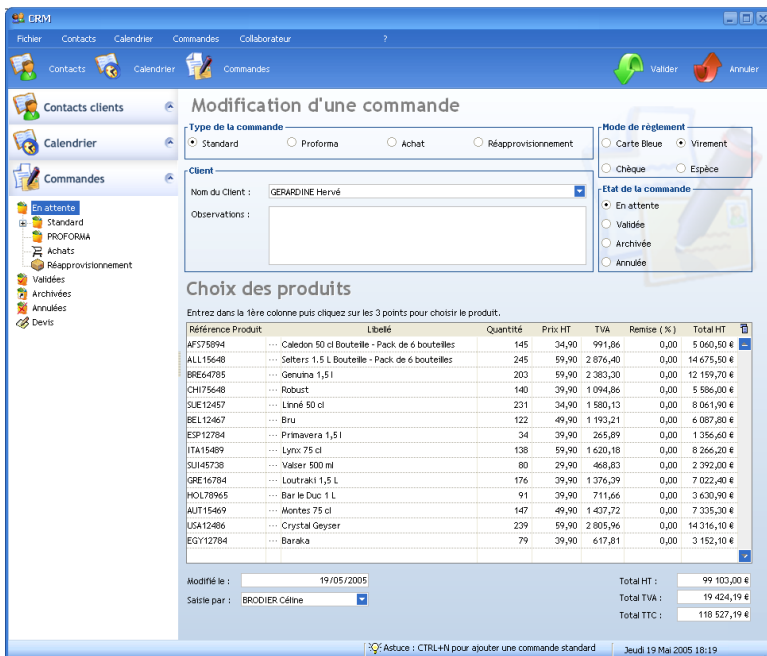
CRM

Fichier Contacts Calendrier Commandes Collaborateur ?

Contacts Calendrier Commandes Valider Annuler

Contacts clients

Calendrier

Commandes

En attente
Standard
PROFORMA
Achats
Réapprovisionnement
Validées
Archivées
Annulées
Devis

Modification d'une commande

Type de la commande
Standard Proforma Achat Réapprovisionnement

Mode de règlement
Carte Bleue Virement
Chèque Espèce

Client
Nom du Client : GERARDINE Hervé
Observations :

Etat de la commande
En attente
Validée
Archivée
Annulée

Choix des produits

Entrez dans la 1ère colonne puis cliquez sur les 3 points pour choisir le produit.

| Référence Produit | Libellé | Quantité | Prix HT | TVA | Remise ( % ) | Total HT |
|---|---|---|---|---|---|---|
| AFS75894 | Caledon 50 cl Bouteille - Pack de 6 bouteilles | 145 | 34,90 | 991,86 | 0,00 | 5 060,50 € |
| ALL15648 | Selters 1.5 L Bouteille - Pack de 6 bouteilles | 245 | 59,90 | 2 876,40 | 0,00 | 14 675,50 € |
| BRE64785 | Genuina 1,5 l | 203 | 59,90 | 2 383,30 | 0,00 | 12 159,70 € |
| CHI75648 | Robust | 140 | 39,90 | 1 094,86 | 0,00 | 5 586,00 € |
| SUE12457 | Linné 50 cl | 231 | 34,90 | 1 580,13 | 0,00 | 8 061,90 € |
| BEL12467 | Bru | 122 | 49,90 | 1 193,21 | 0,00 | 6 087,80 € |
| ESP12784 | Primavera 1,5 l | 34 | 39,90 | 265,89 | 0,00 | 1 356,60 € |
| ITA15489 | Lynx 75 cl | 138 | 59,90 | 1 620,18 | 0,00 | 8 266,20 € |
| SUI45738 | Valser 500 ml | 80 | 29,90 | 468,83 | 0,00 | 2 392,00 € |
| GRE16784 | Loutraki 1,5 L | 176 | 39,90 | 1 376,39 | 0,00 | 7 022,40 € |
| HOL78965 | Bar le Duc 1 L | 91 | 39,90 | 711,66 | 0,00 | 3 630,90 € |
| AUT15469 | Montes 75 cl | 147 | 49,90 | 1 437,72 | 0,00 | 7 335,30 € |
| USA12486 | Crystal Geyser | 239 | 59,90 | 2 805,96 | 0,00 | 14 316,10 € |
| EGY12784 | Baraka | 79 | 39,90 | 617,81 | 0,00 | 3 152,10 € |

Modifié le : 19/05/2005
Saisie par : BRODIER Céline

Total HT : 99 103,00 €
Total TVA : 19 424,19 €
Total TTC : 118 527,19 €

Astuce : CTRL+N pour ajouter une commande standard
Jeudi 19 Mai 2005 18:19